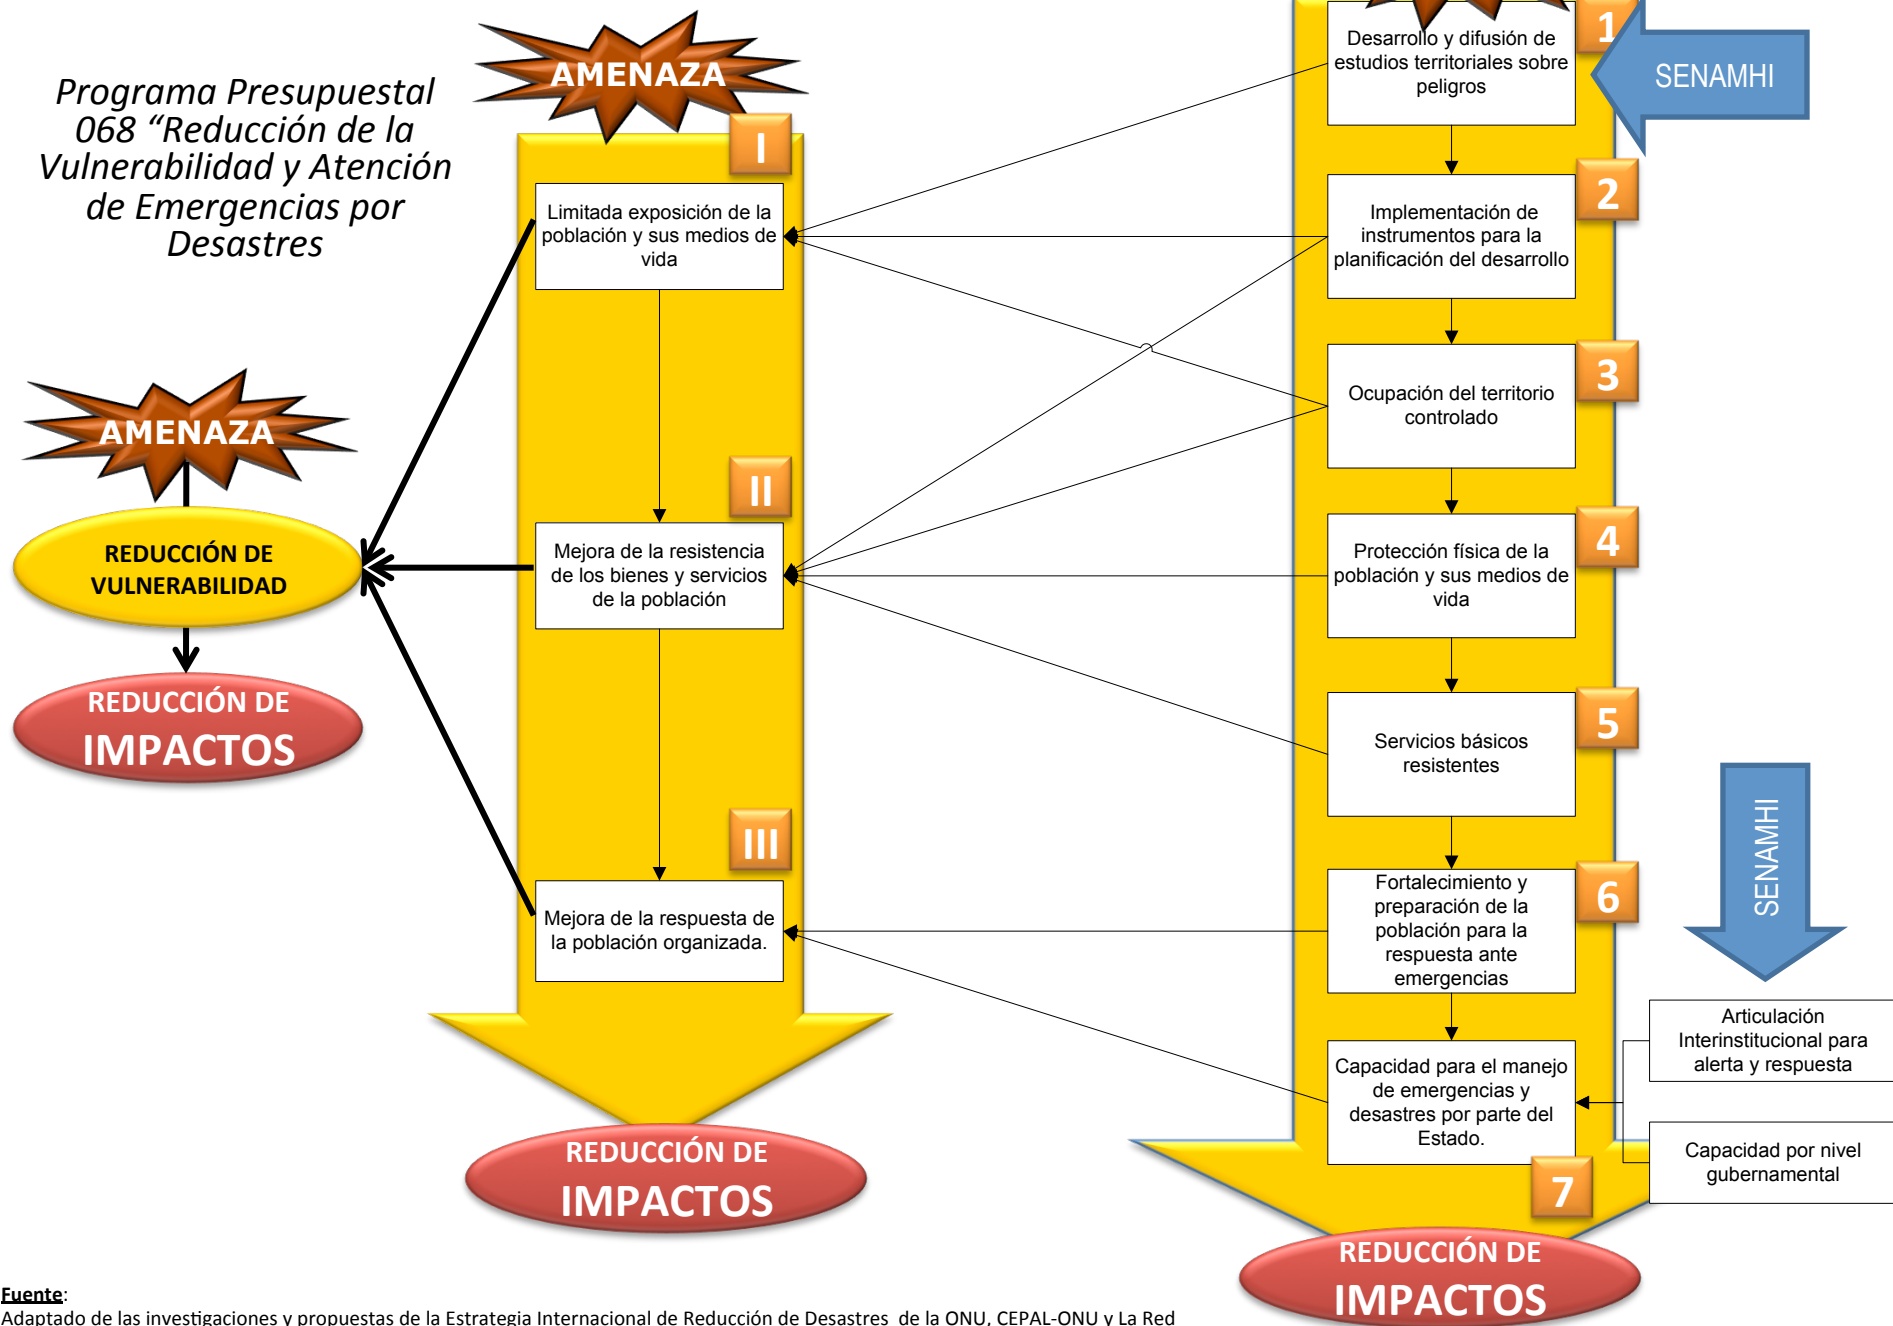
Programa Presupuestal 068 “Reducción de la Vulnerabilidad y Atención de Emergencias por Desastres

AMENAZA

I

Limitada exposición de la población y sus medios de vida

II

Mejora de la resistencia de los bienes y servicios de la población

III

Mejora de la respuesta de la población organizada.

REDUCCIÓN DE IMPACTOS

AMENAZA

REDUCCIÓN DE VULNERABILIDAD

REDUCCIÓN DE IMPACTOS

1

Desarrollo y difusión de estudios territoriales sobre peligros

SENAMHI

2

Implementación de instrumentos para la planificación del desarrollo

3

Ocupación del territorio controlado

4

Protección física de la población y sus medios de vida

5

Servicios básicos resistentes

6

Fortalecimiento y preparación de la población para la respuesta ante emergencias

SENAMHI

Articulación Interinstitucional para alerta y respuesta

Capacidad para el manejo de emergencias y desastres por parte del Estado.

Capacidad por nivel gubernamental

7

REDUCCIÓN DE IMPACTOS

Fuente:
Adaptado de las investigaciones y propuestas de la Estrategia Internacional de Reducción de Desastres de la ONU, CEPAL-ONU y La Red